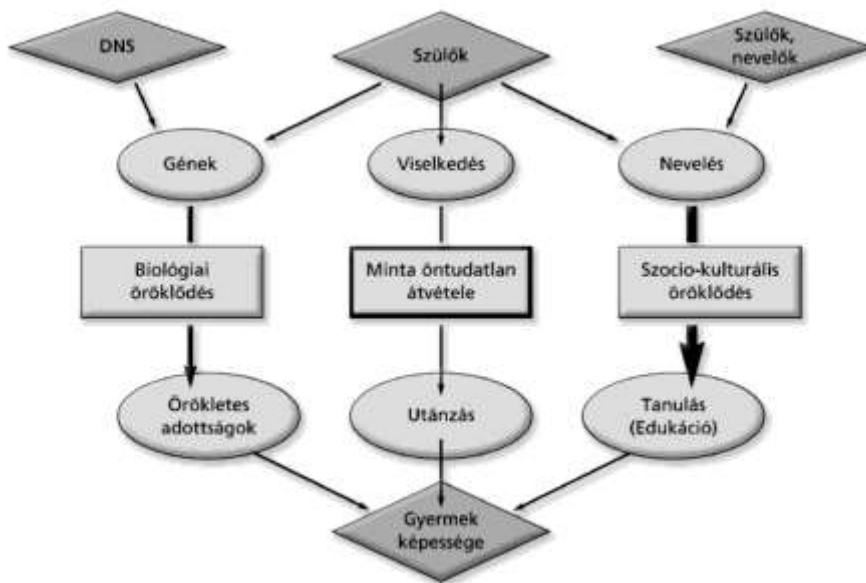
DNS

Szülők

Szülők, nevelők

Gének

Viselkedés

Nevelés

Biológiai öröklődés

Minta öntudatlan átvétele

Szocio-kulturális öröklődés

Örökletes adottságok

Utánzás

Tanulás (Edukáció)

Gyermek képessége